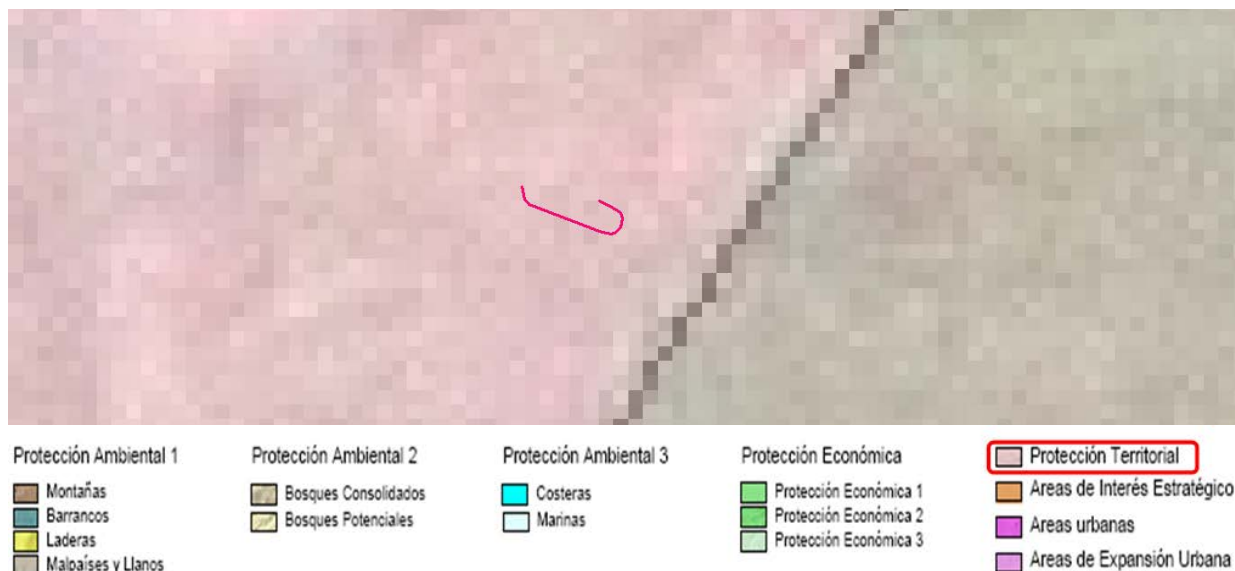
Protección Ambiental 1

Montañas
Barrancos
Laderas
Malpaíses y Llanos

Protección Ambiental 2

Bosques Consolidados
Bosques Potenciales

Protección Ambiental 3

Costeras
Marinas

Protección Económica

Protección Económica 1
Protección Económica 2
Protección Económica 3

Protección Territorial
Areas de Interés Estratégico
Areas urbanas
Areas de Expansión Urbana